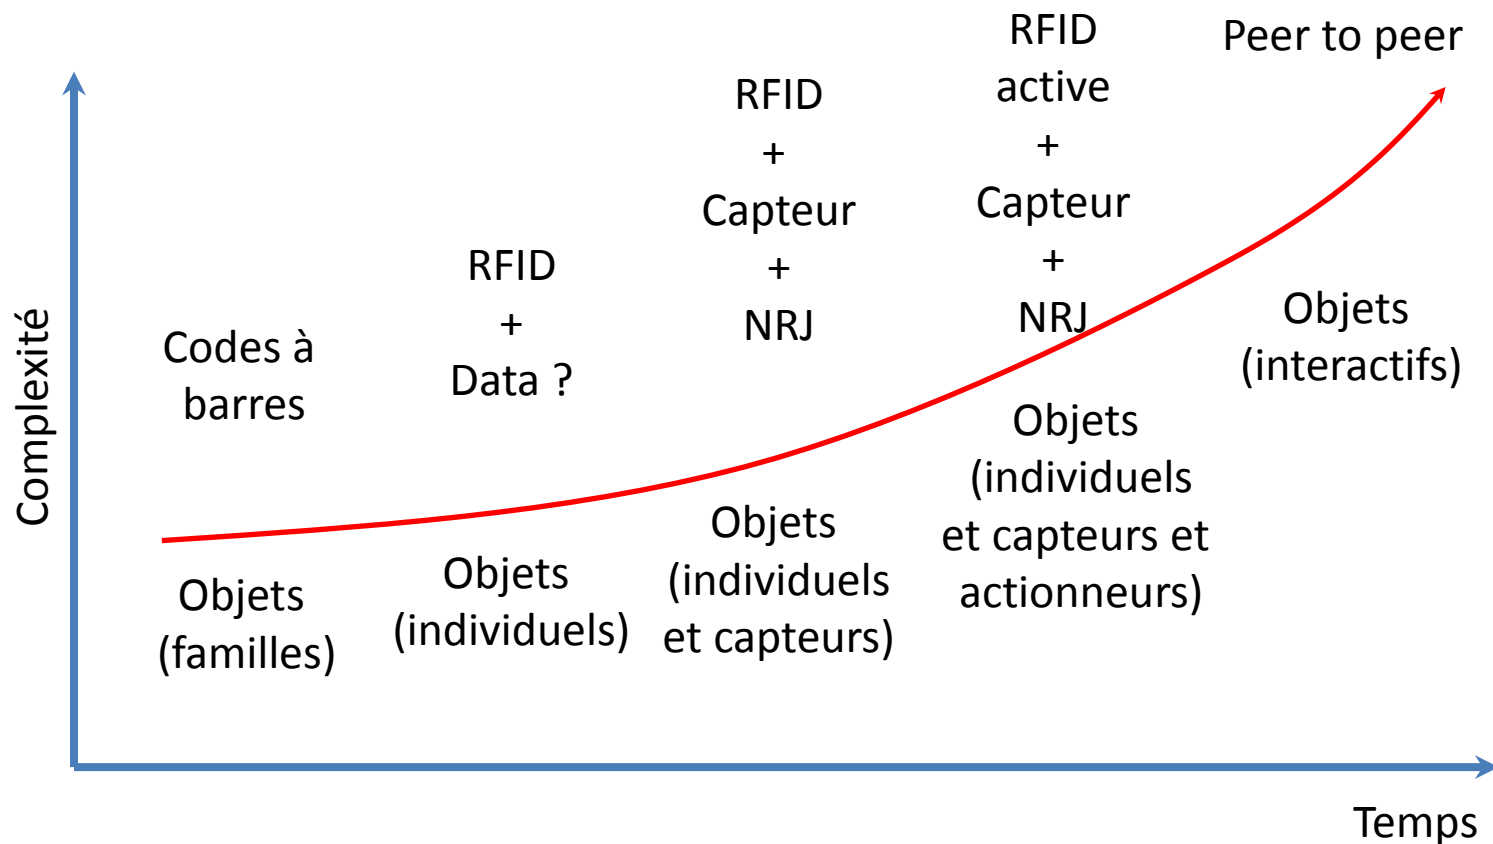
Complexité

Codes à barres

RFID + Data ?

RFID + Capteur + NRJ

RFID active + Capteur + NRJ

Peer to peer

Objets (interactifs)

Objets (individuels et capteurs et actionneurs)

Objets (individuels et capteurs)

Objets (individuels)

Objets (familles)

Temps